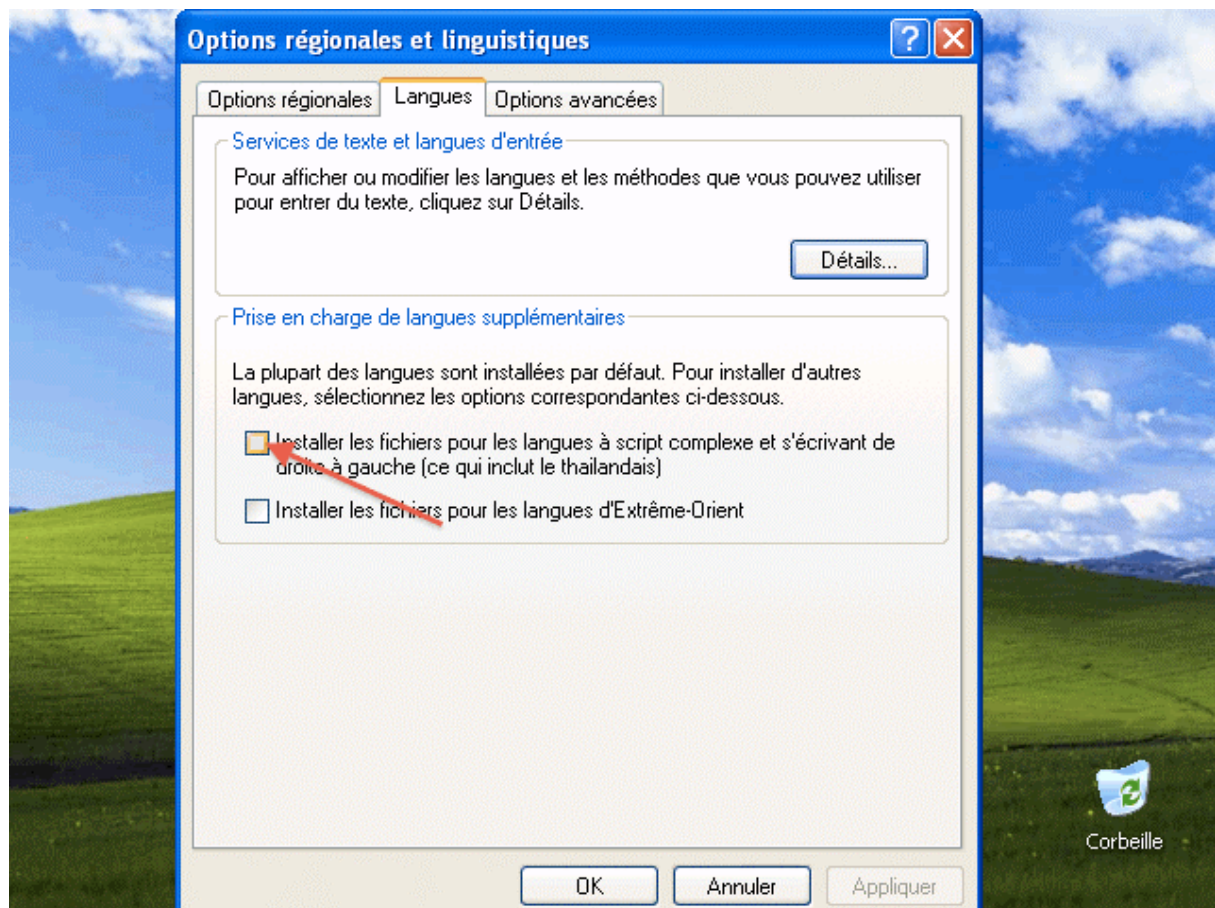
Options régionales et linguistiques

?

Options régionales
Langues
Options avancées

Services de texte et langues d'entrée

Pour afficher ou modifier les langues et les méthodes que vous pouvez utiliser pour entrer du texte, cliquez sur Détails.

Détails...

Prise en charge de langues supplémentaires

La plupart des langues sont installées par défaut. Pour installer d'autres langues, sélectionnez les options correspondantes ci-dessous.

Installer les fichiers pour les langues à script complexe et s'écrivant de droite à gauche (ce qui inclut le thaïlandais)

Installer les fichiers pour les langues d'Extrême-Orient

OK
Annuler
Appliquer

Corbeille